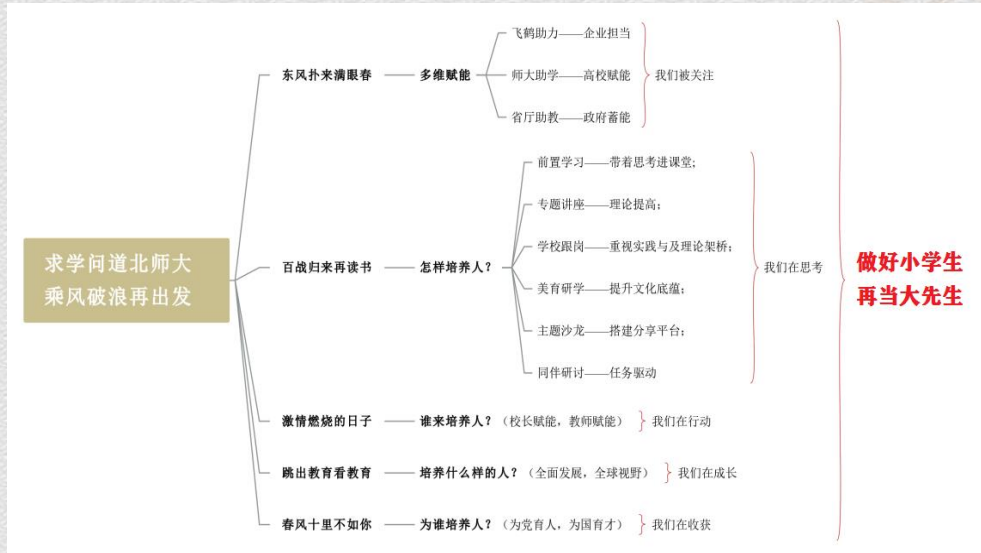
求学问道北师大
乘风破浪再出发

东风扑来满眼春 —— 多维赋能
飞鹤助力——企业担当
师大助学——高校赋能
省厅助教——政府蓄能
我们被关注

百战归来再读书 —— 怎样培养人？
前置学习——带着思考进课堂；
专题讲座——理论提高；
学校跟岗——重视实践与及理论架桥；
美育研学——提升文化底蕴；
主题沙龙——搭建分享平台；
同伴研讨——任务驱动
我们在思考

激情燃烧的日子 —— 谁来培养人？（校长赋能，教师赋能） 我们在行动

跳出教育看教育 —— 培养什么样的人？（全面发展，全球视野） 我们在成长

春风十里不如你 —— 为谁培养人？（为党育人，为国育才） 我们在收获

做好小学生
再当大先生